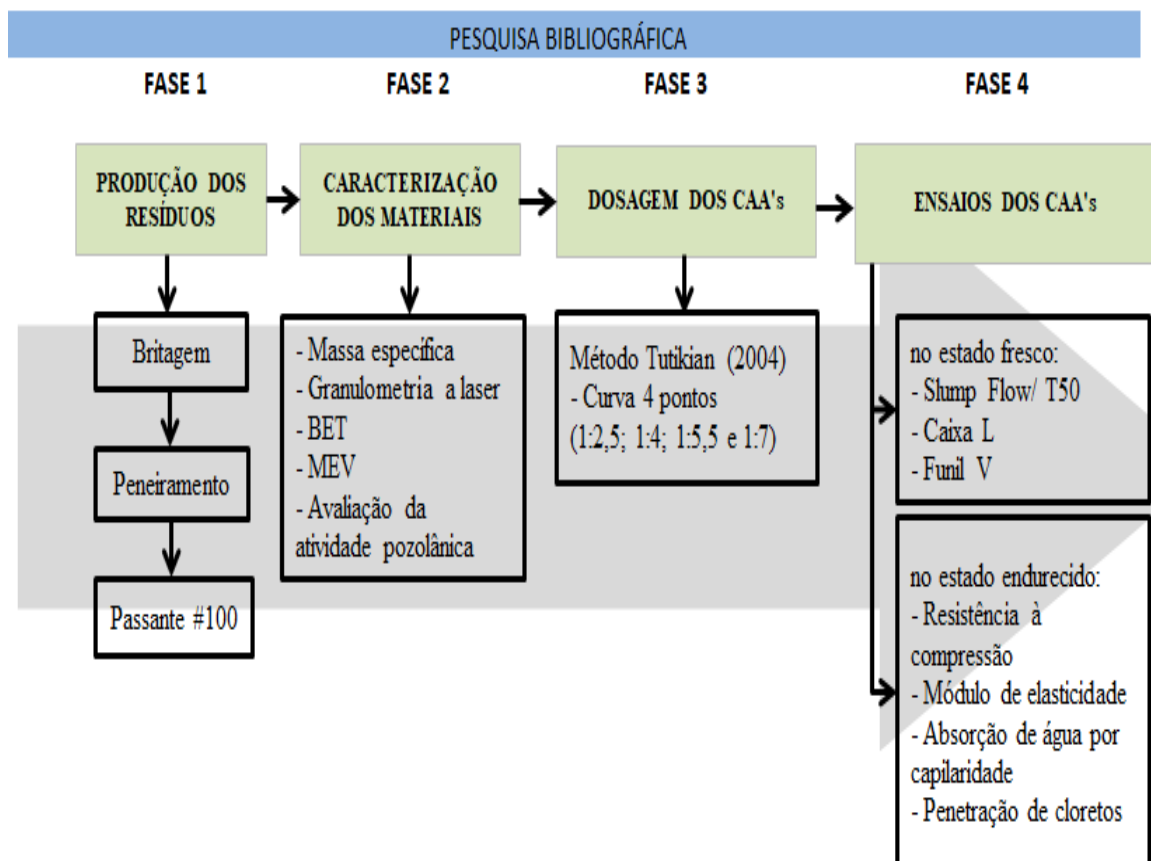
PESQUISA BIBLIOGRÁFICA

FASE 1

FASE 2

FASE 3

FASE 4

PRODUÇÃO DOS RESÍDUOS

Britagem

Peneiramento

Passante #100

CARACTERIZAÇÃO DOS MATERIAIS

- Massa especifica
- Granulometria a laser
- BET
- MEV
- Avaliação da atividade pozolânica

DOSAGEM DOS CAA's

Método Tutikian (2004)
- Curva 4 pontos (1:2,5; 1:4; 1:5,5 e 1:7)

ENSAIOS DOS CAA's

no estado fresco:
- Slump Flow/ T50
- Caixa L
- Funil V

no estado endurecido:
- Resistência à compressão
- Módulo de elasticidade
- Absorção de água por capilaridade
- Penetração de cloretos